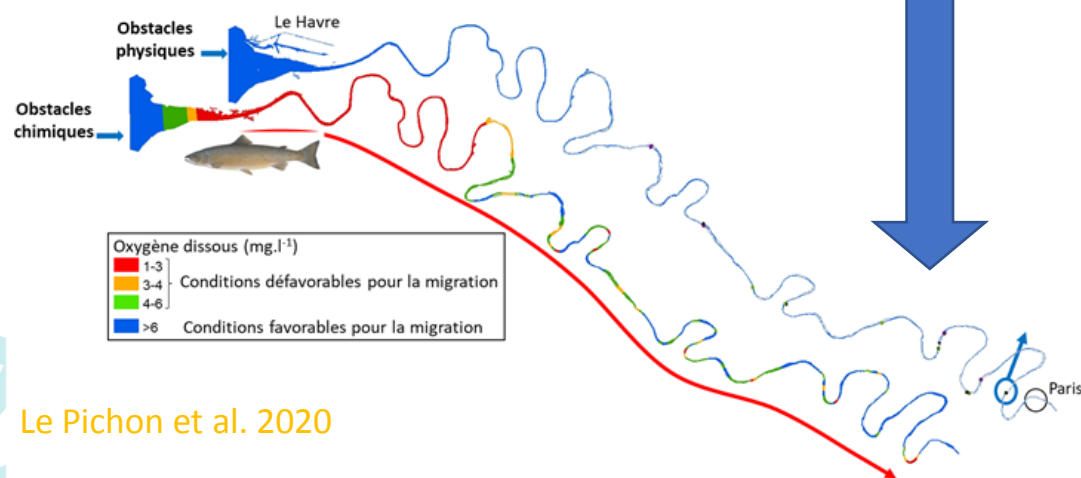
Obstacles physiques

Le Havre

Obstacles chimiques

Oxygène dissous (mg.l$^{-1}$)
1-3
3-4
4-6
Conditions défavorables pour la migration
>6 Conditions favorables pour la migration

Paris

Le Pichon et al. 2020